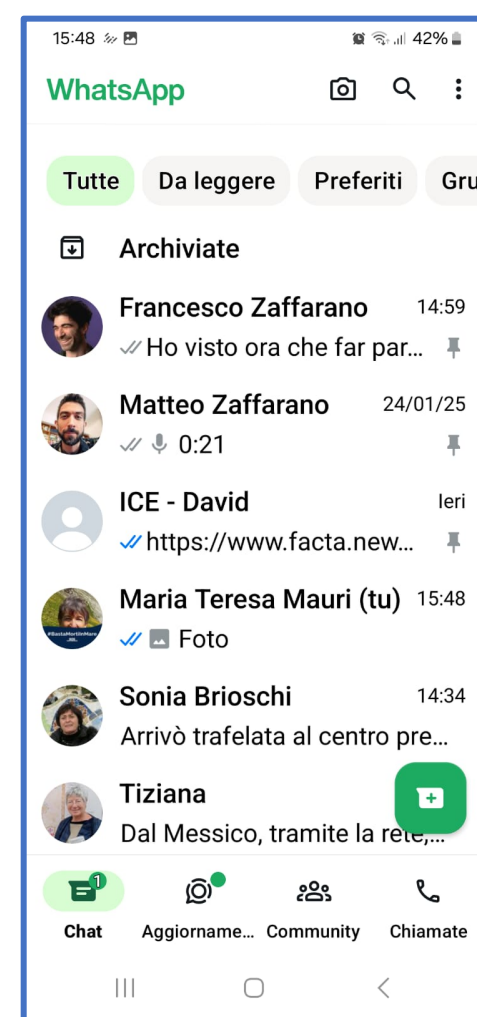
15:48 42%

WhatsApp

Tutte
Da leggere
Preferiti
Gru

Archiviate

Francesco Zaffarano 14:59
Ho visto ora che far par...

Matteo Zaffarano 24/01/25
0:21

ICE - David Ieri
https://www.facta.new...

Maria Teresa Mauri (tu) 15:48
Foto

Sonia Brioschi 14:34
Arrivò trafelata al centro pre...

Tiziana
Dal Messico, tramite la rete,...

1
Chat
Aggiorname...
Community
Chiamate